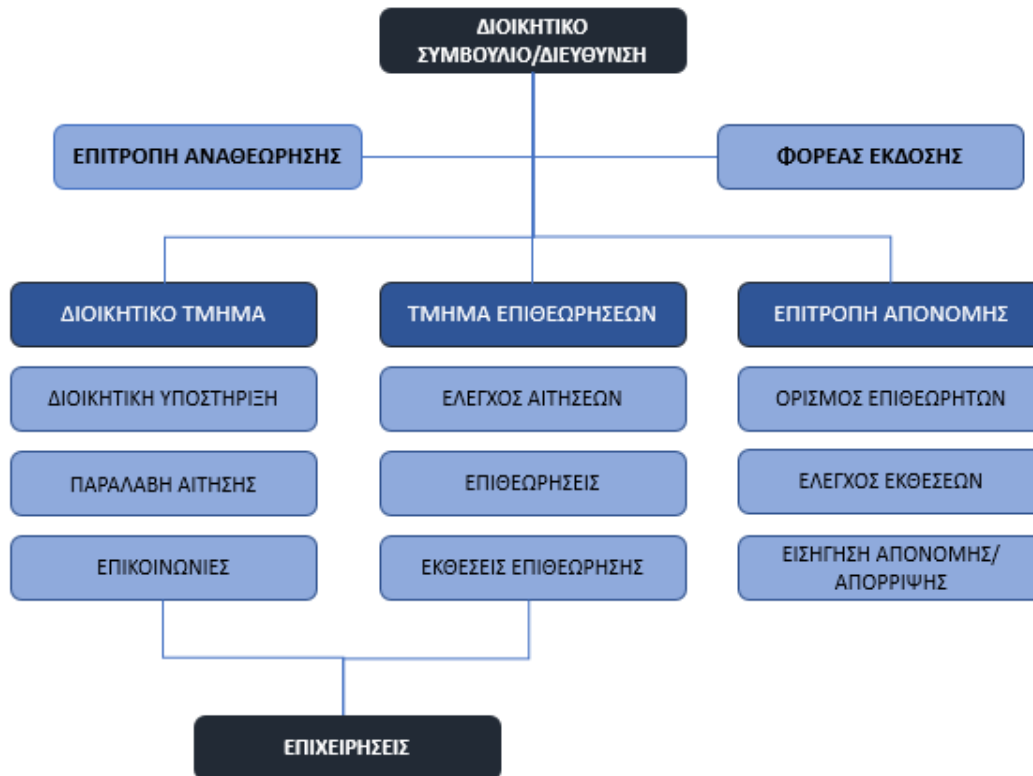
ΔΙΟΙΚΗΤΙΚΟ ΣΥΜΒΟΥΛΙΟ/ΔΙΕΥΘΥΝΣΗ

ΕΠΙΤΡΟΠΗ ΑΝΑΘΕΩΡΗΣΗΣ

ΦΟΡΕΑΣ ΕΚΔΟΣΗΣ

ΔΙΟΙΚΗΤΙΚΟ ΤΜΗΜΑ

ΔΙΟΙΚΗΤΙΚΗ ΥΠΟΣΤΗΡΙΞΗ

ΠΑΡΑΛΑΒΗ ΑΙΤΗΣΗΣ

ΕΠΙΚΟΙΝΩΝΙΕΣ

ΤΜΗΜΑ ΕΠΙΘΕΩΡΗΣΕΩΝ

ΕΛΕΓΧΟΣ ΑΙΤΗΣΕΩΝ

ΕΠΙΘΕΩΡΗΣΕΙΣ

ΕΚΘΕΣΕΙΣ ΕΠΙΘΕΩΡΗΣΗΣ

ΕΠΙΤΡΟΠΗ ΑΠΟΝΟΜΗΣ

ΟΡΙΣΜΟΣ ΕΠΙΘΕΩΡΗΤΩΝ

ΕΛΕΓΧΟΣ ΕΚΘΕΣΕΩΝ

ΕΙΣΗΓΗΣΗ ΑΠΟΝΟΜΗΣ/ ΑΠΟΡΡΙΨΗΣ

ΕΠΙΧΕΙΡΗΣΕΙΣ